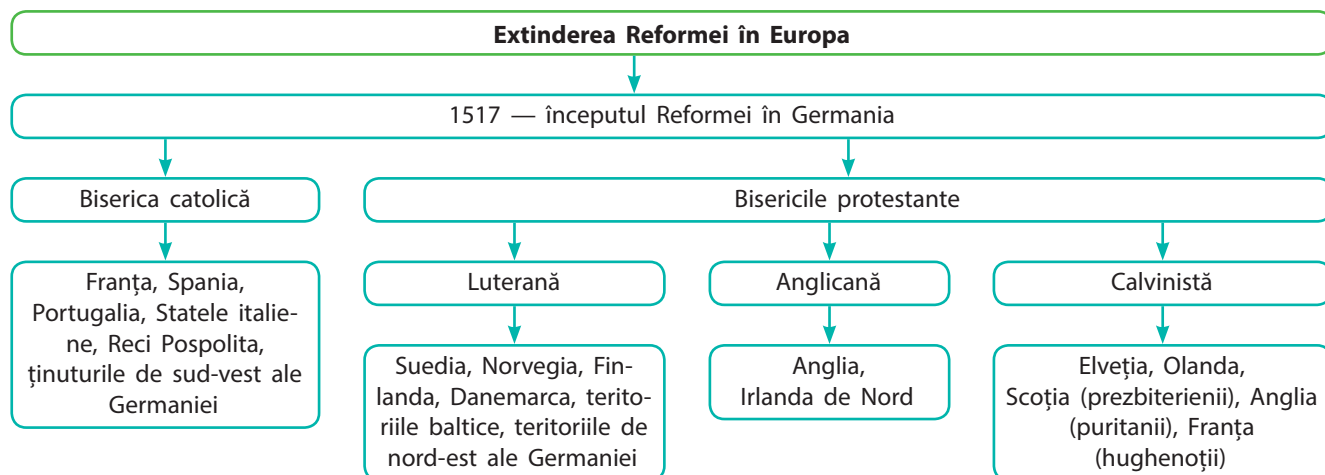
Extinderea Reformei în Europa

1517 — începutul Reformei în Germania

Biserica catolică

Franța, Spania, Portugalia, Statele italiene, Reci Pospolita, ținuturile de sud-vest ale Germaniei

Bisericile protestante

Luterană

Suedia, Norvegia, Finlanda, Danemarca, teritoriile baltice, teritoriile de nord-est ale Germaniei

Anglicană

Anglia, Irlanda de Nord

Calvinistă

Elveția, Olanda, Scoția (prezbiterienii), Anglia (puritanii), Franța (hughenoții)